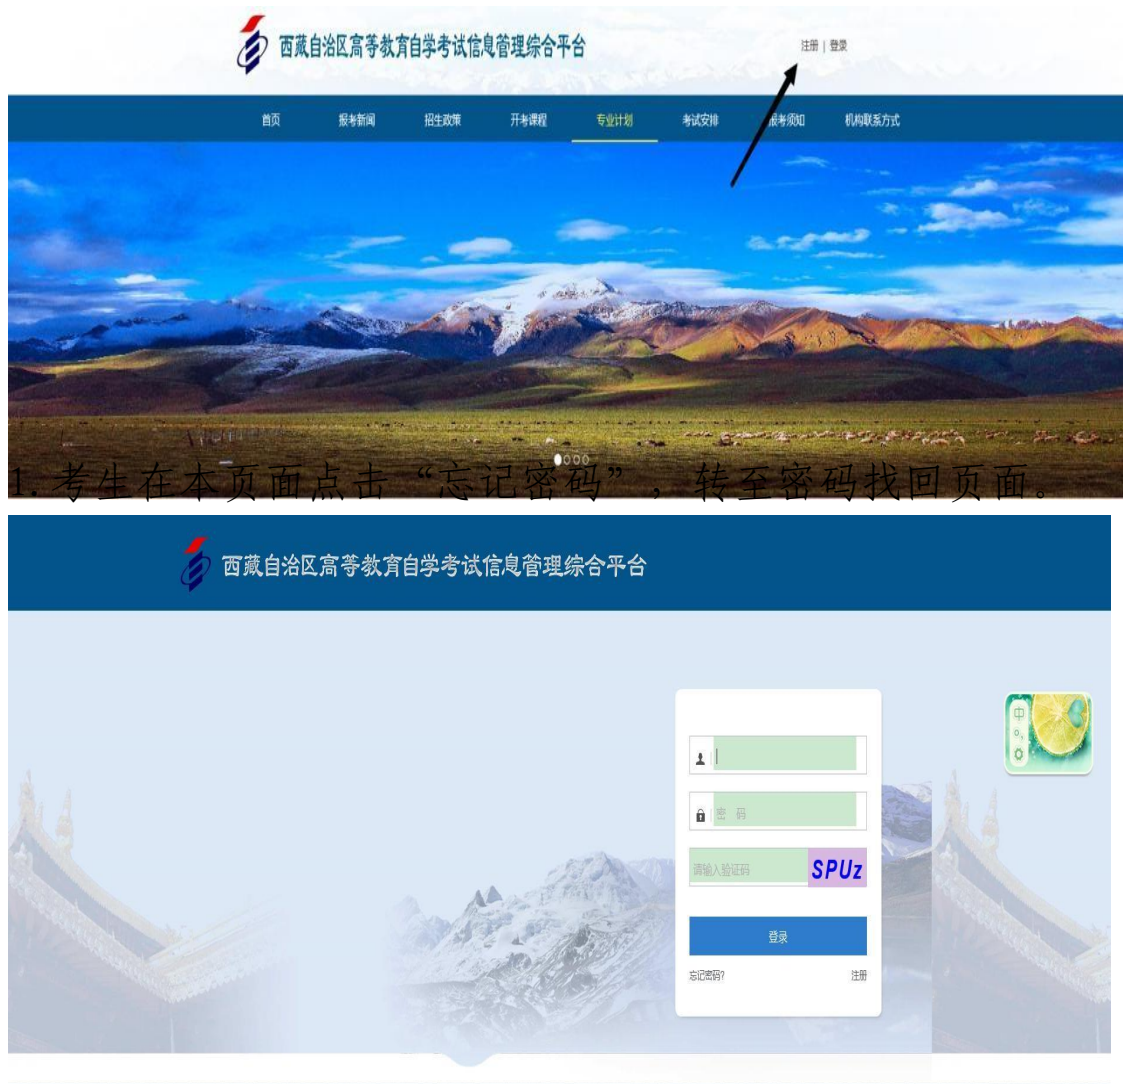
西藏自治区高等教育自学考试信息管理综合平台

注册 | 登录

首页 报考新闻 招生政策 开考课程 专业计划 考试安排 报考须知 机构联系方式

1. 考生在本页面点击“忘记密码”，转至密码找回页面。

西藏自治区高等教育自学考试信息管理综合平台

密 码

请输入验证码 SPUz

登录

忘记密码?

注册

中